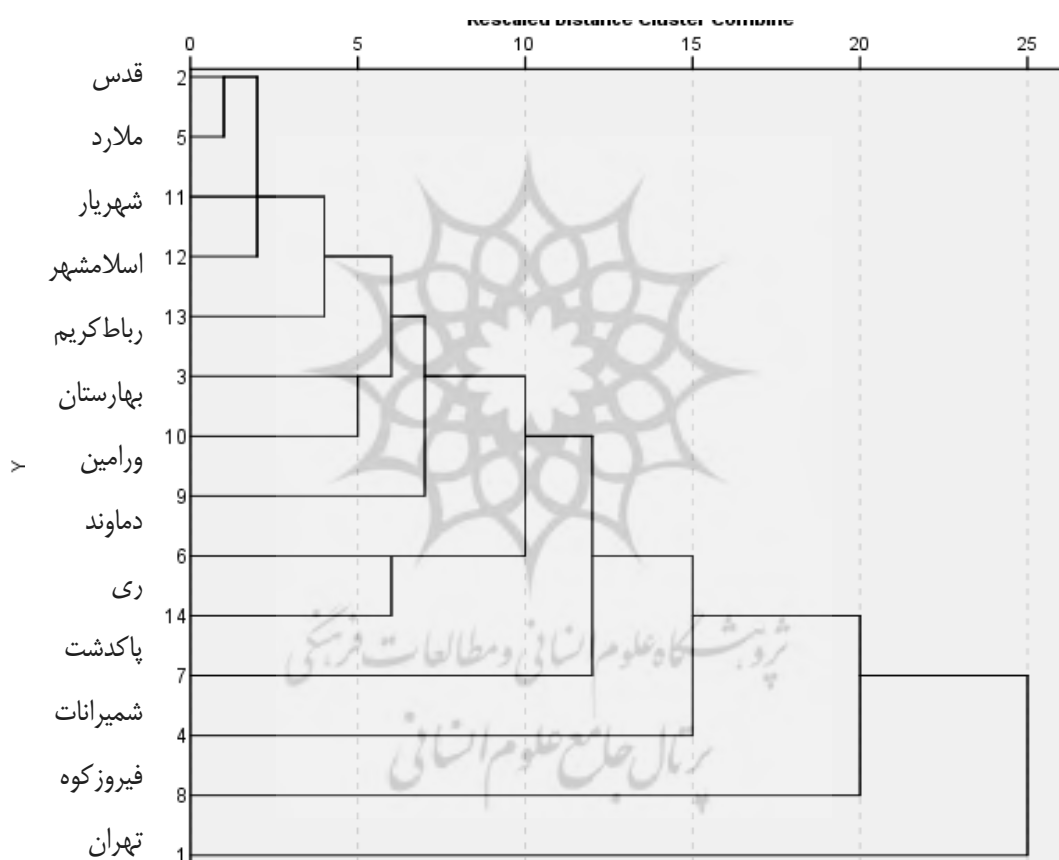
Rescaled Distance Cluster Combine

0 5 10 15 20 25

قدس 2
ملارد 5
شهریار 11
اسلامشهر 12
رباط کریم 13
بهارستان 3
ورامین 10
دماوند 9
ری 6
پاکدشت 14
شمیرانات 7
فیروزکوه 4
تهران 8
1

۷

پژوهشگاه علوم انسانی و مطالعات فرهنگی
پرتال جامع علوم انسانی